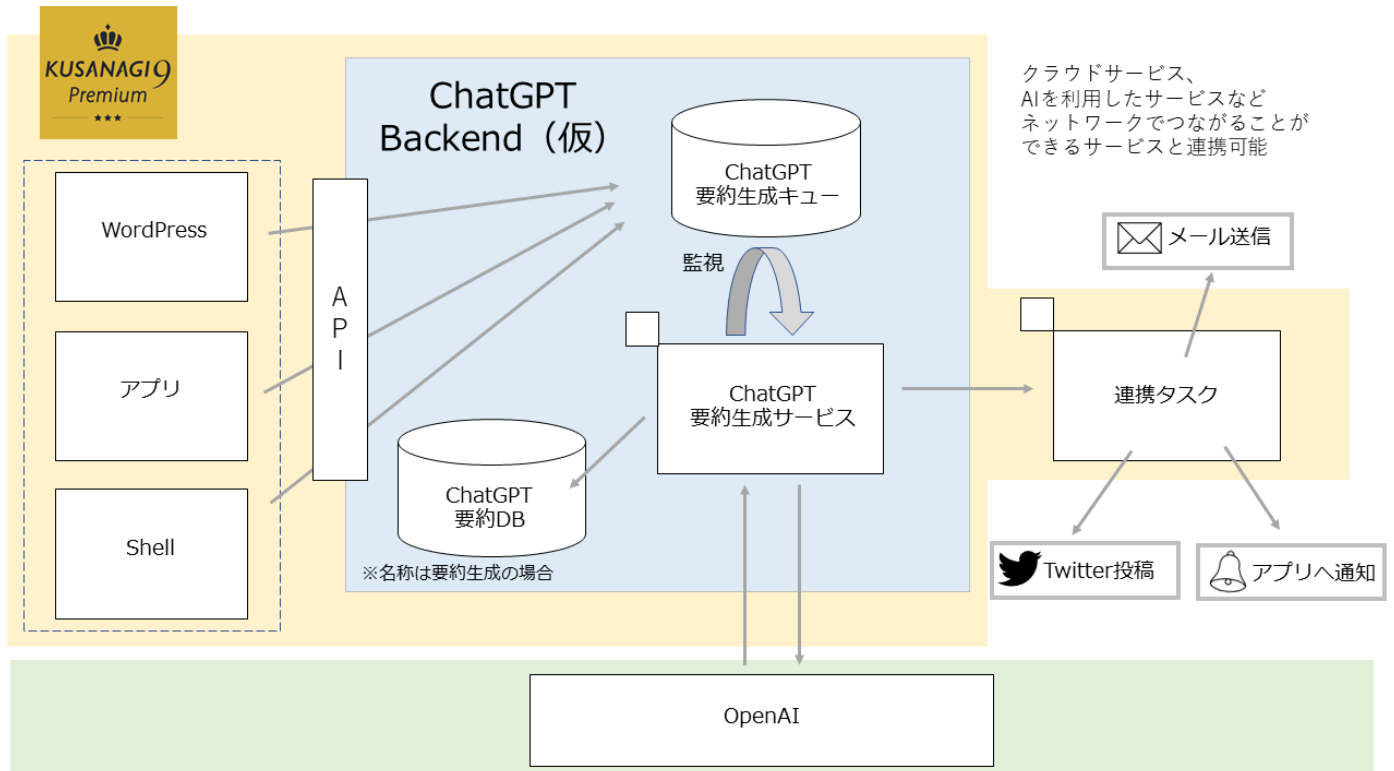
KUSANAGI9
Premium
★★★

ChatGPT
Backend（仮）

クラウドサービス、
AIを利用したサービスなど
ネットワークでつながることが
できるサービスと連携可能

WordPress

アプリ

Shell

A
P
I

ChatGPT
要約生成キュー

監視

ChatGPT
要約生成サービス

ChatGPT
要約DB

※名称は要約生成の場合

メール送信

連携タスク

Twitter投稿

アプリへ通知

OpenAI